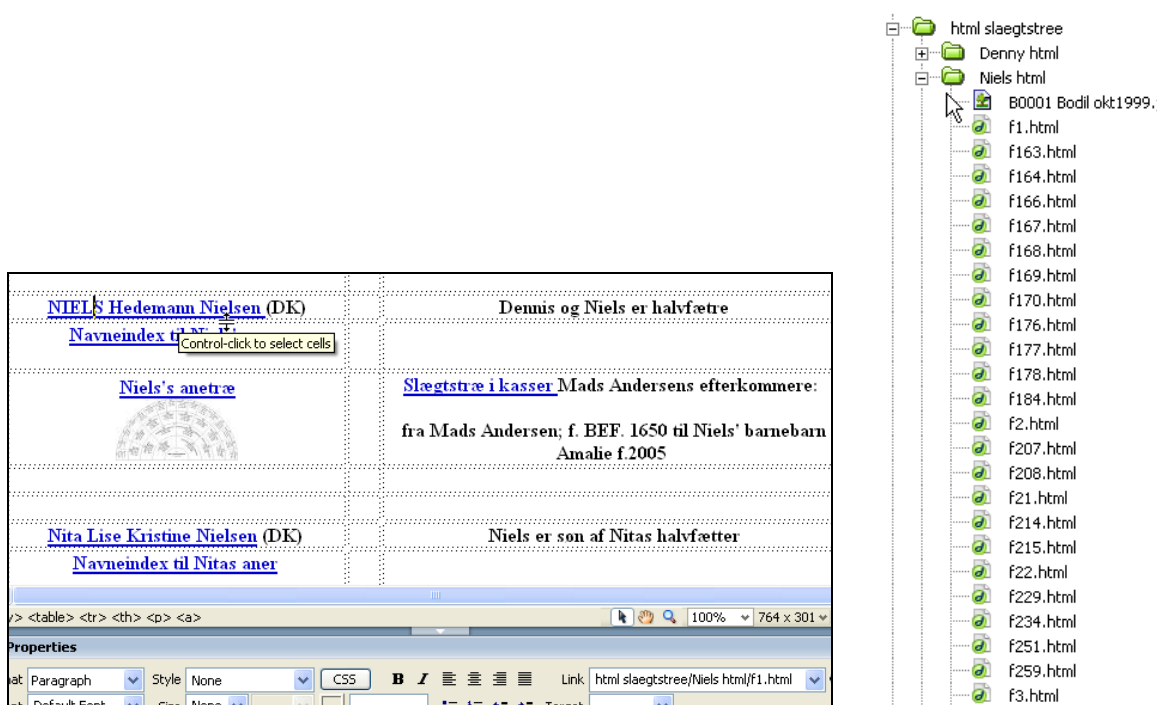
html slaegtstree
Denny html
Niels html
B0001 Bodil okt1999.
f1.html
f163.html
f164.html
f166.html
f167.html
f168.html
f169.html
f170.html
f176.html
f177.html
f178.html
f184.html
f2.html
f207.html
f208.html
f21.html
f214.html
f215.html
f22.html
f229.html
f234.html
f251.html
f259.html
f3.html

NIELS Hedemann Nielsen (DK)
Navneindex til Ni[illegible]
Control-click to select cells
Dennis og Niels er halvfætre
Niels's anetræ
Slægtstræ i kasser Mads Andersens efterkommere:
fra Mads Andersen; f. BEF. 1650 til Niels' barnebarn Amalie f.2005
Nita Lise Kristine Nielsen (DK)
Niels er søn af Nitas halvfætter
Navneindex til Nitas aner

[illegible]> <table> <tr> <th> <p> <a>
100%
764 x 301
Properties
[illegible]at Paragraph
Style None
CSS
B
I
Link html slaegtstree/Niels html/f1.html
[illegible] Default Font
Size None
Target